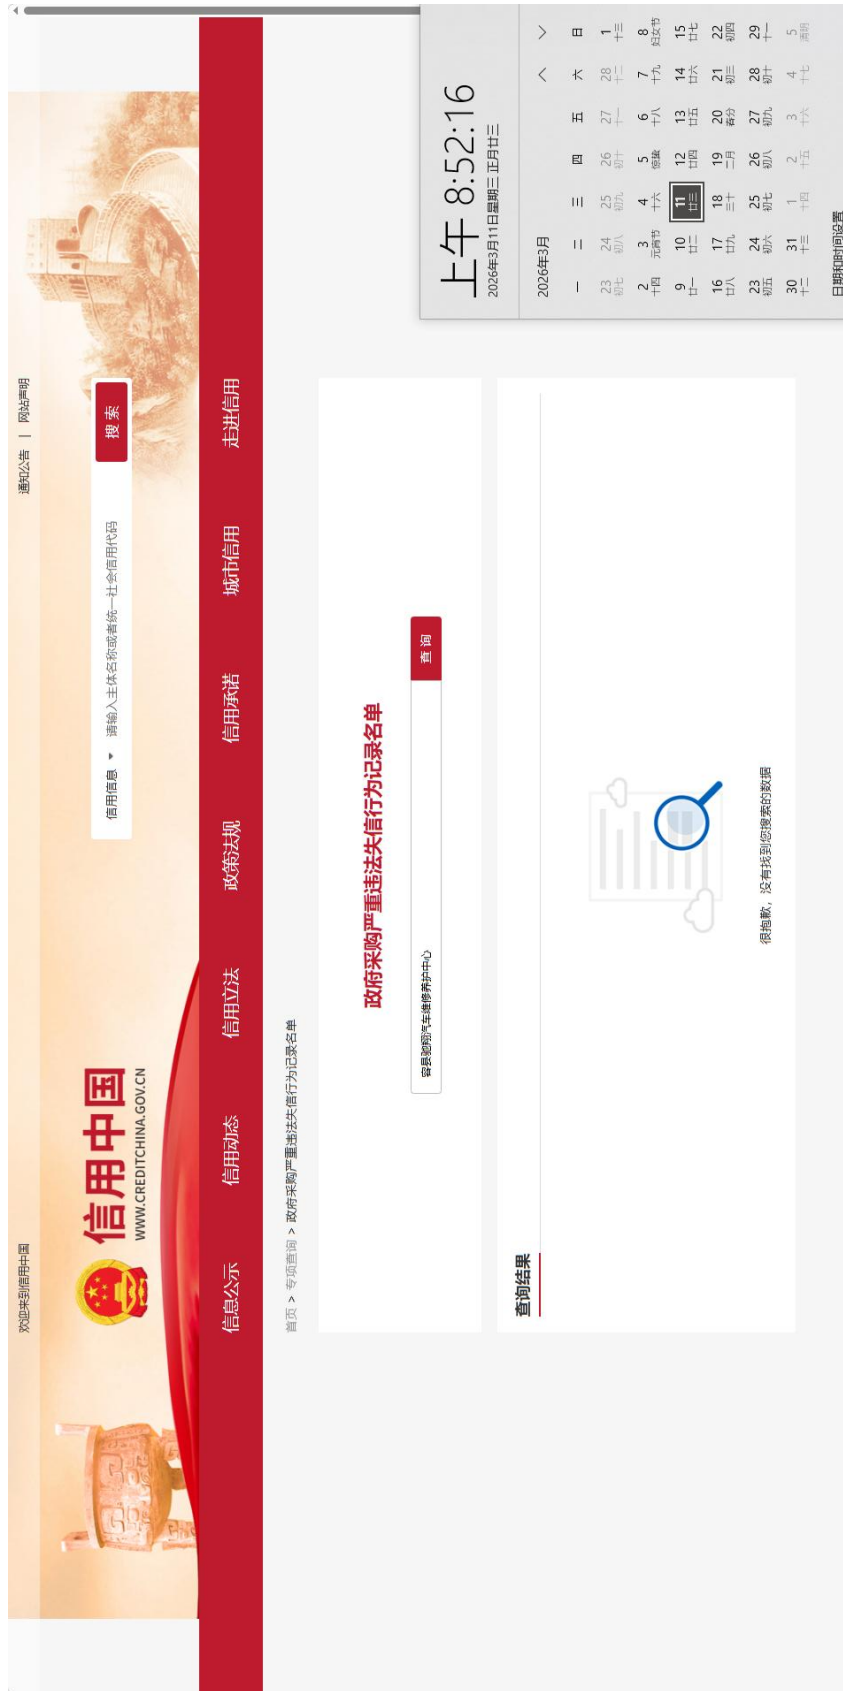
欢迎来到信用中国

通知公告 | 网站声明

信用中国
WWW.CREDITCHINA.GOV.CN

信用信息 ▾ 请输入主体名称或者统一社会信用代码

搜索

信息公示 信用动态 信用立法 政策法规 信用承诺 城市信用 走进信用

首页 > 专项查询 > 政府采购严重违法失信行为记录名单

政府采购严重违法失信行为记录名单

容县驰翔汽车维修养护中心

查询

查询结果

很抱歉，没有找到您搜索的数据

上午 8:52:16
2026年3月11日星期三 正月廿三

2026年3月

| 一 | 二 | 三 | 四 | 五 | 六 | 日 |
|---|---|---|---|---|---|---|
| 23 初七 | 24 初八 | 25 初九 | 26 初十 | 27 十一 | 28 十二 | 1 十三 |
| 2 十四 | 3 元宵节 | 4 十六 | 5 惊蛰 | 6 十八 | 7 十九 | 8 妇女节 |
| 9 廿一 | 10 廿二 | 11 廿三 | 12 廿四 | 13 廿五 | 14 廿六 | 15 廿七 |
| 16 廿八 | 17 廿九 | 18 三十 | 19 二月 | 20 春分 | 21 初三 | 22 初四 |
| 23 初五 | 24 初六 | 25 初七 | 26 初八 | 27 初九 | 28 初十 | 29 十一 |
| 30 十二 | 31 十三 | 1 十四 | 2 十五 | 3 十六 | 4 十七 | 5 清明 |

日期和时间设置